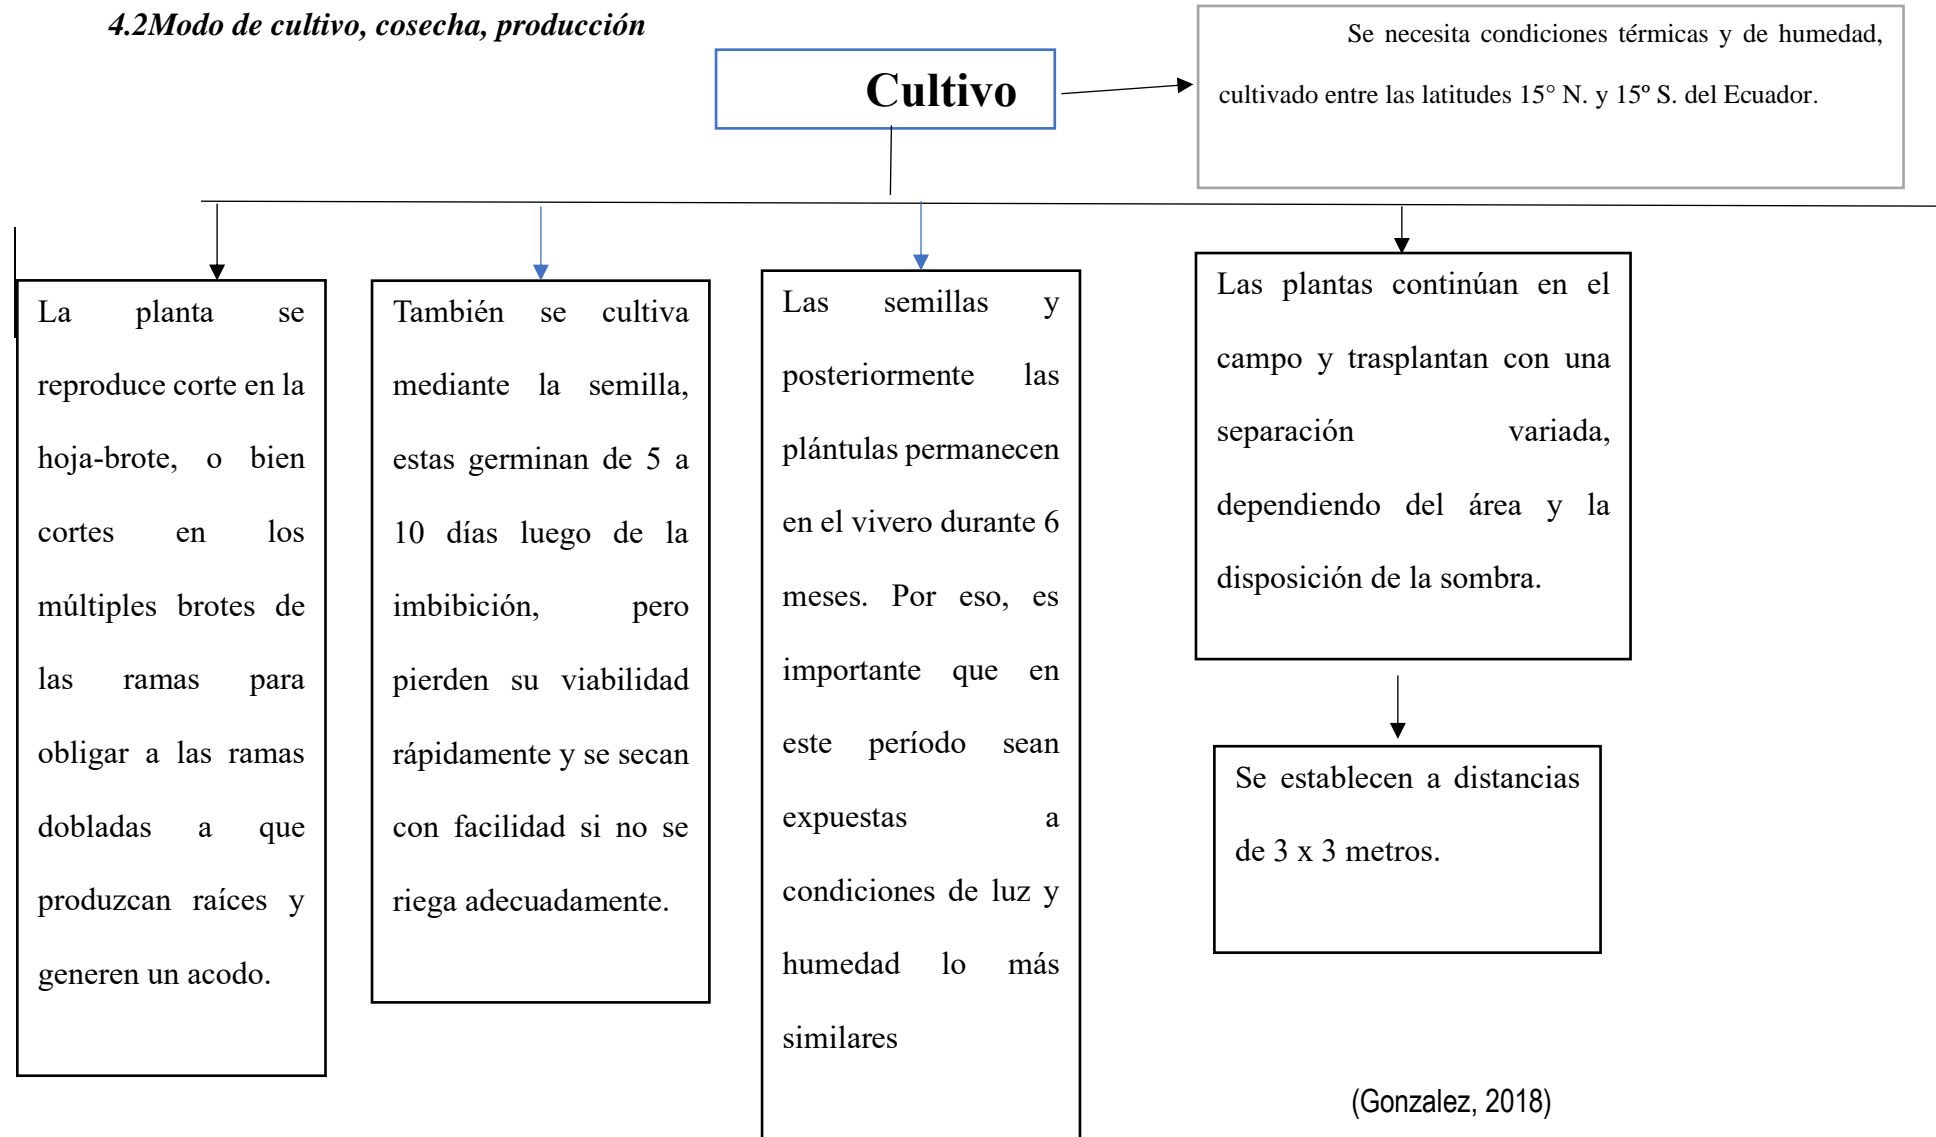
4.2Modo de cultivo, cosecha, producción

Cultivo

Se necesita condiciones térmicas y de humedad, cultivado entre las latitudes 15° N. y 15º S. del Ecuador.

La planta se reproduce corte en la hoja-brote, o bien cortes en los múltiples brotes de las ramas para obligar a las ramas dobladas a que produzcan raíces y generen un acodo.

También se cultiva mediante la semilla, estas germinan de 5 a 10 días luego de la imbibición, pero pierden su viabilidad rápidamente y se secan con facilidad si no se riega adecuadamente.

Las semillas y posteriormente las plántulas permanecen en el vivero durante 6 meses. Por eso, es importante que en este período sean expuestas a condiciones de luz y humedad lo más similares

Las plantas continúan en el campo y trasplantan con una separación variada, dependiendo del área y la disposición de la sombra.

Se establecen a distancias de 3 x 3 metros.

(Gonzalez, 2018)